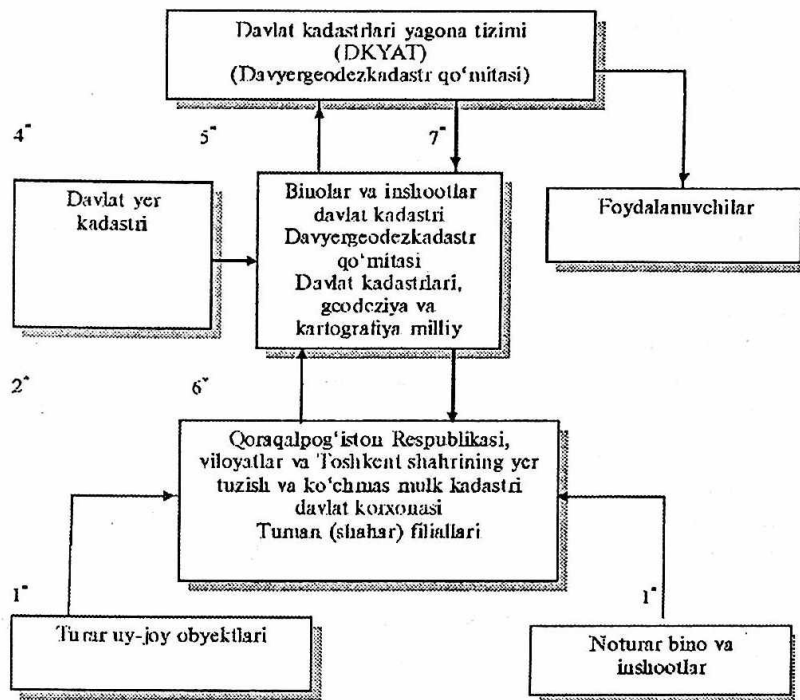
Davlat kadastrlari yagona tizimi
(DKYAT)
(Davyergeodezkadastr qo‘mitasi)

4*

5*

7*

Davlat yer kadastri

Binolar va inshootlar davlat kadastri Davyergeodezkadastr qo‘mitasi Davlat kadastrlari, geodeziya va kartografiya milliy

Foydalanuvchilar

2*

6*

Qoraqalpog‘iston Respublikasi, viloyatlar va Toshkent shahrining yer tuzish va ko‘chmas mulk kadastri davlat korxonasi
Tuman (shahar) filiallari

1*

1*

Turar uy-joy obyektlari

Noturar bino va inshootlar